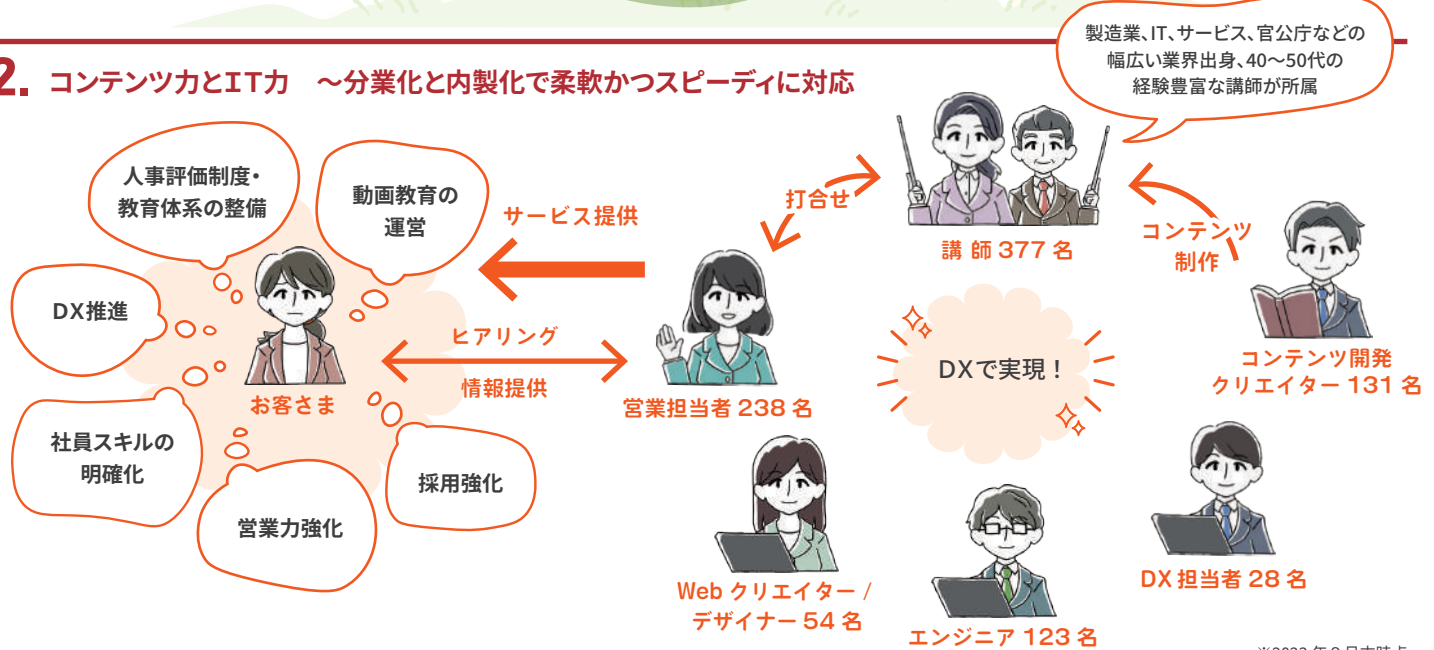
2. コンテンツ力とIT力　～分業化と内製化で柔軟かつスピーディに対応

製造業、IT、サービス、官公庁などの幅広い業界出身、40〜50代の経験豊富な講師が所属

人事評価制度・教育体系の整備

動画教育の運営

DX推進

社員スキルの明確化

営業力強化

採用強化

お客さま

サービス提供

ヒアリング

情報提供

打合せ

営業担当者 238 名

講 師 377 名

コンテンツ制作

コンテンツ開発クリエイター 131 名

DXで実現！

Web クリエイター / デザイナー 54 名

エンジニア 123 名

DX 担当者 28 名

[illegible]